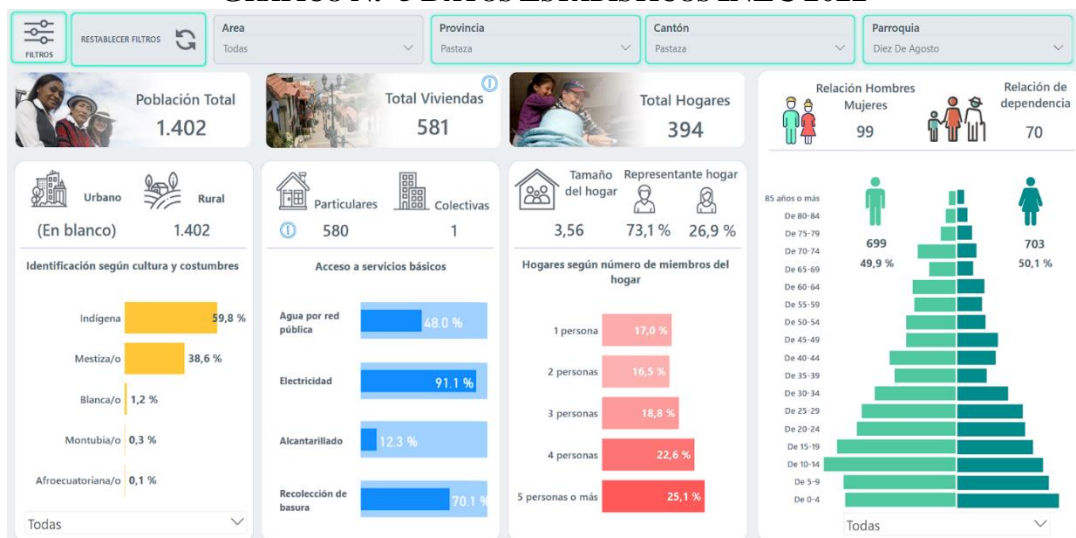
FILTROS

RESTABLECER FILTROS

Area
Todas

Provincia
Pastaza

Cantón
Pastaza

Parroquia
Diez De Agosto

Población Total
1.402

Total Viviendas
581

Total Hogares
394

Relación Hombres Mujeres
99

Relación de dependencia
70

Urbano
Rural
(En blanco)
1.402

Identificación según cultura y costumbres

Indígena 59,8 %
Mestiza/o 38,6 %
Blanca/o 1,2 %
Montubia/o 0,3 %
Afroecuatoriana/o 0,1 %

Todas

Particulares
Colectivas
580
1

Acceso a servicios básicos

Agua por red pública 48.0 %
Electricidad 91.1 %
Alcantarillado 12.3 %
Recolección de basura 70.1 %

Tamaño del hogar
Representante hogar
3,56
73,1 %
26,9 %

Hogares según número de miembros del hogar

1 persona 17,0 %
2 personas 16,5 %
3 personas 18,8 %
4 personas 22,6 %
5 personas o más 25,1 %

85 años o más
De 80-84
De 75-79
De 70-74
De 65-69
De 60-64
De 55-59
De 50-54
De 45-49
De 40-44
De 35-39
De 30-34
De 25-29
De 20-24
De 15-19
De 10-14
De 5-9
De 0-4

699
49,9 %
703
50,1 %

Todas